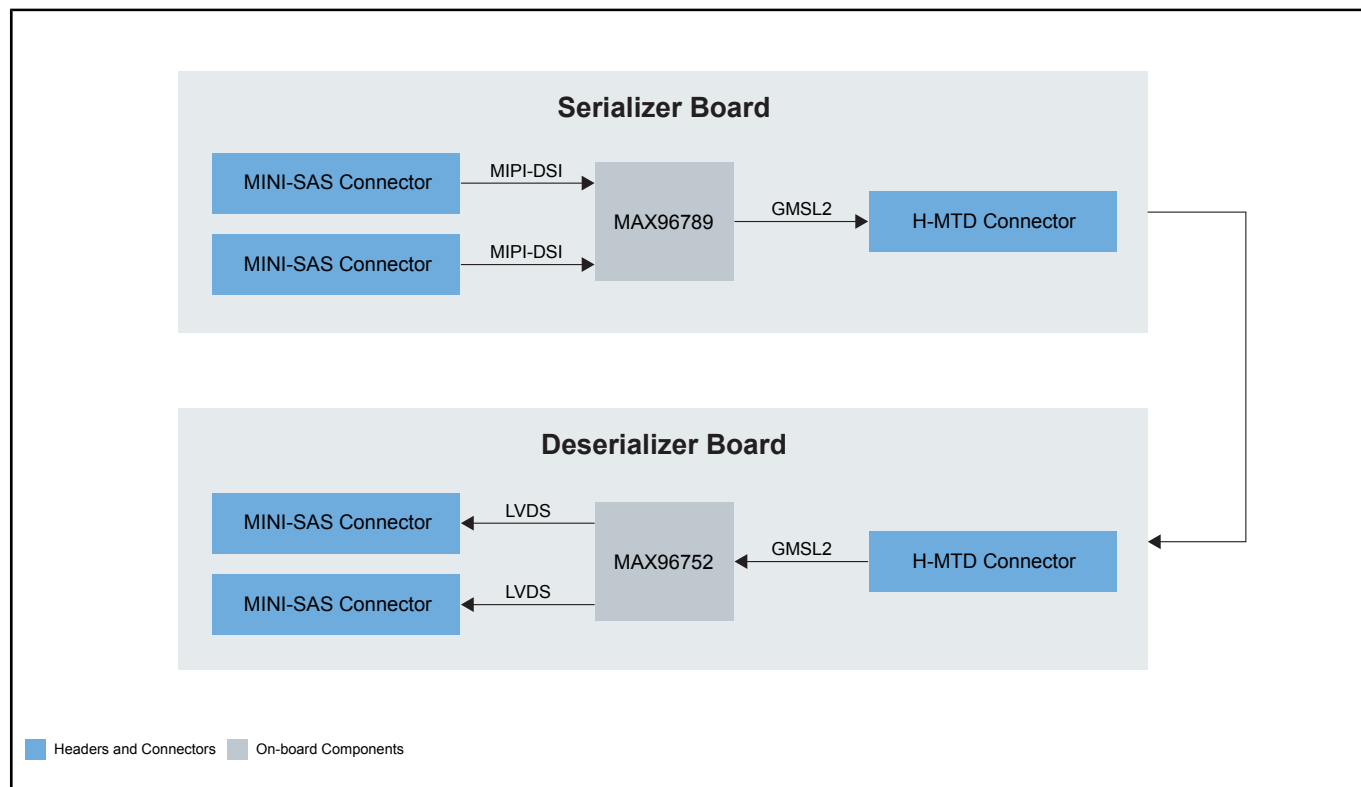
Serializer Board

MINI-SAS Connector

MIPI-DSI

MAX96789

GMSL2

H-MTD Connector

MINI-SAS Connector

MIPI-DSI

Deserializer Board

MINI-SAS Connector

LVDS

MAX96752

GMSL2

H-MTD Connector

MINI-SAS Connector

LVDS

Headers and Connectors On-board Components